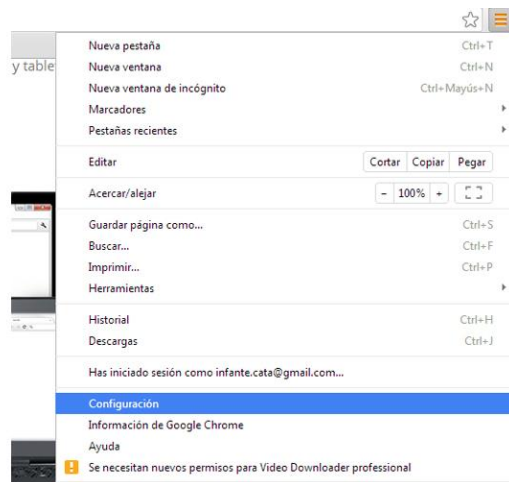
y table

Nueva pestaña Ctrl+T
Nueva ventana Ctrl+N
Nueva ventana de incógnito Ctrl+Mayús+N
Marcadores
Pestañas recientes

Editar Cortar Copiar Pegar

Acercar/alejar - 100% +

Guardar página como... Ctrl+S
Buscar... Ctrl+F
Imprimir... Ctrl+P
Herramientas

Historial Ctrl+H
Descargas Ctrl+J

Has iniciado sesión como infante.cata@gmail.com...

Configuración
Información de Google Chrome
Ayuda
Se necesitan nuevos permisos para Video Downloader professional